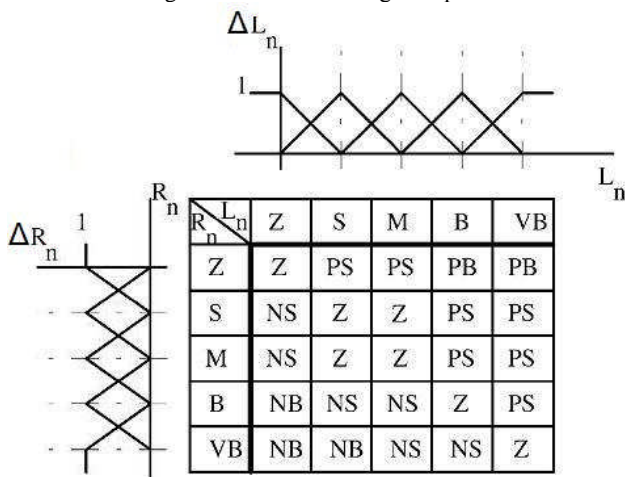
$\Delta L_n$

1

$L_n$

$R_n$

$\Delta R_n$

1

| $R_n$ \ $L_n$ | Z | S | M | B | VB |
|---|---|---|---|---|---|
| Z | Z | PS | PS | PB | PB |
| S | NS | Z | Z | PS | PS |
| M | NS | Z | Z | PS | PS |
| B | NB | NS | NS | Z | PS |
| VB | NB | NB | NS | NS | Z |